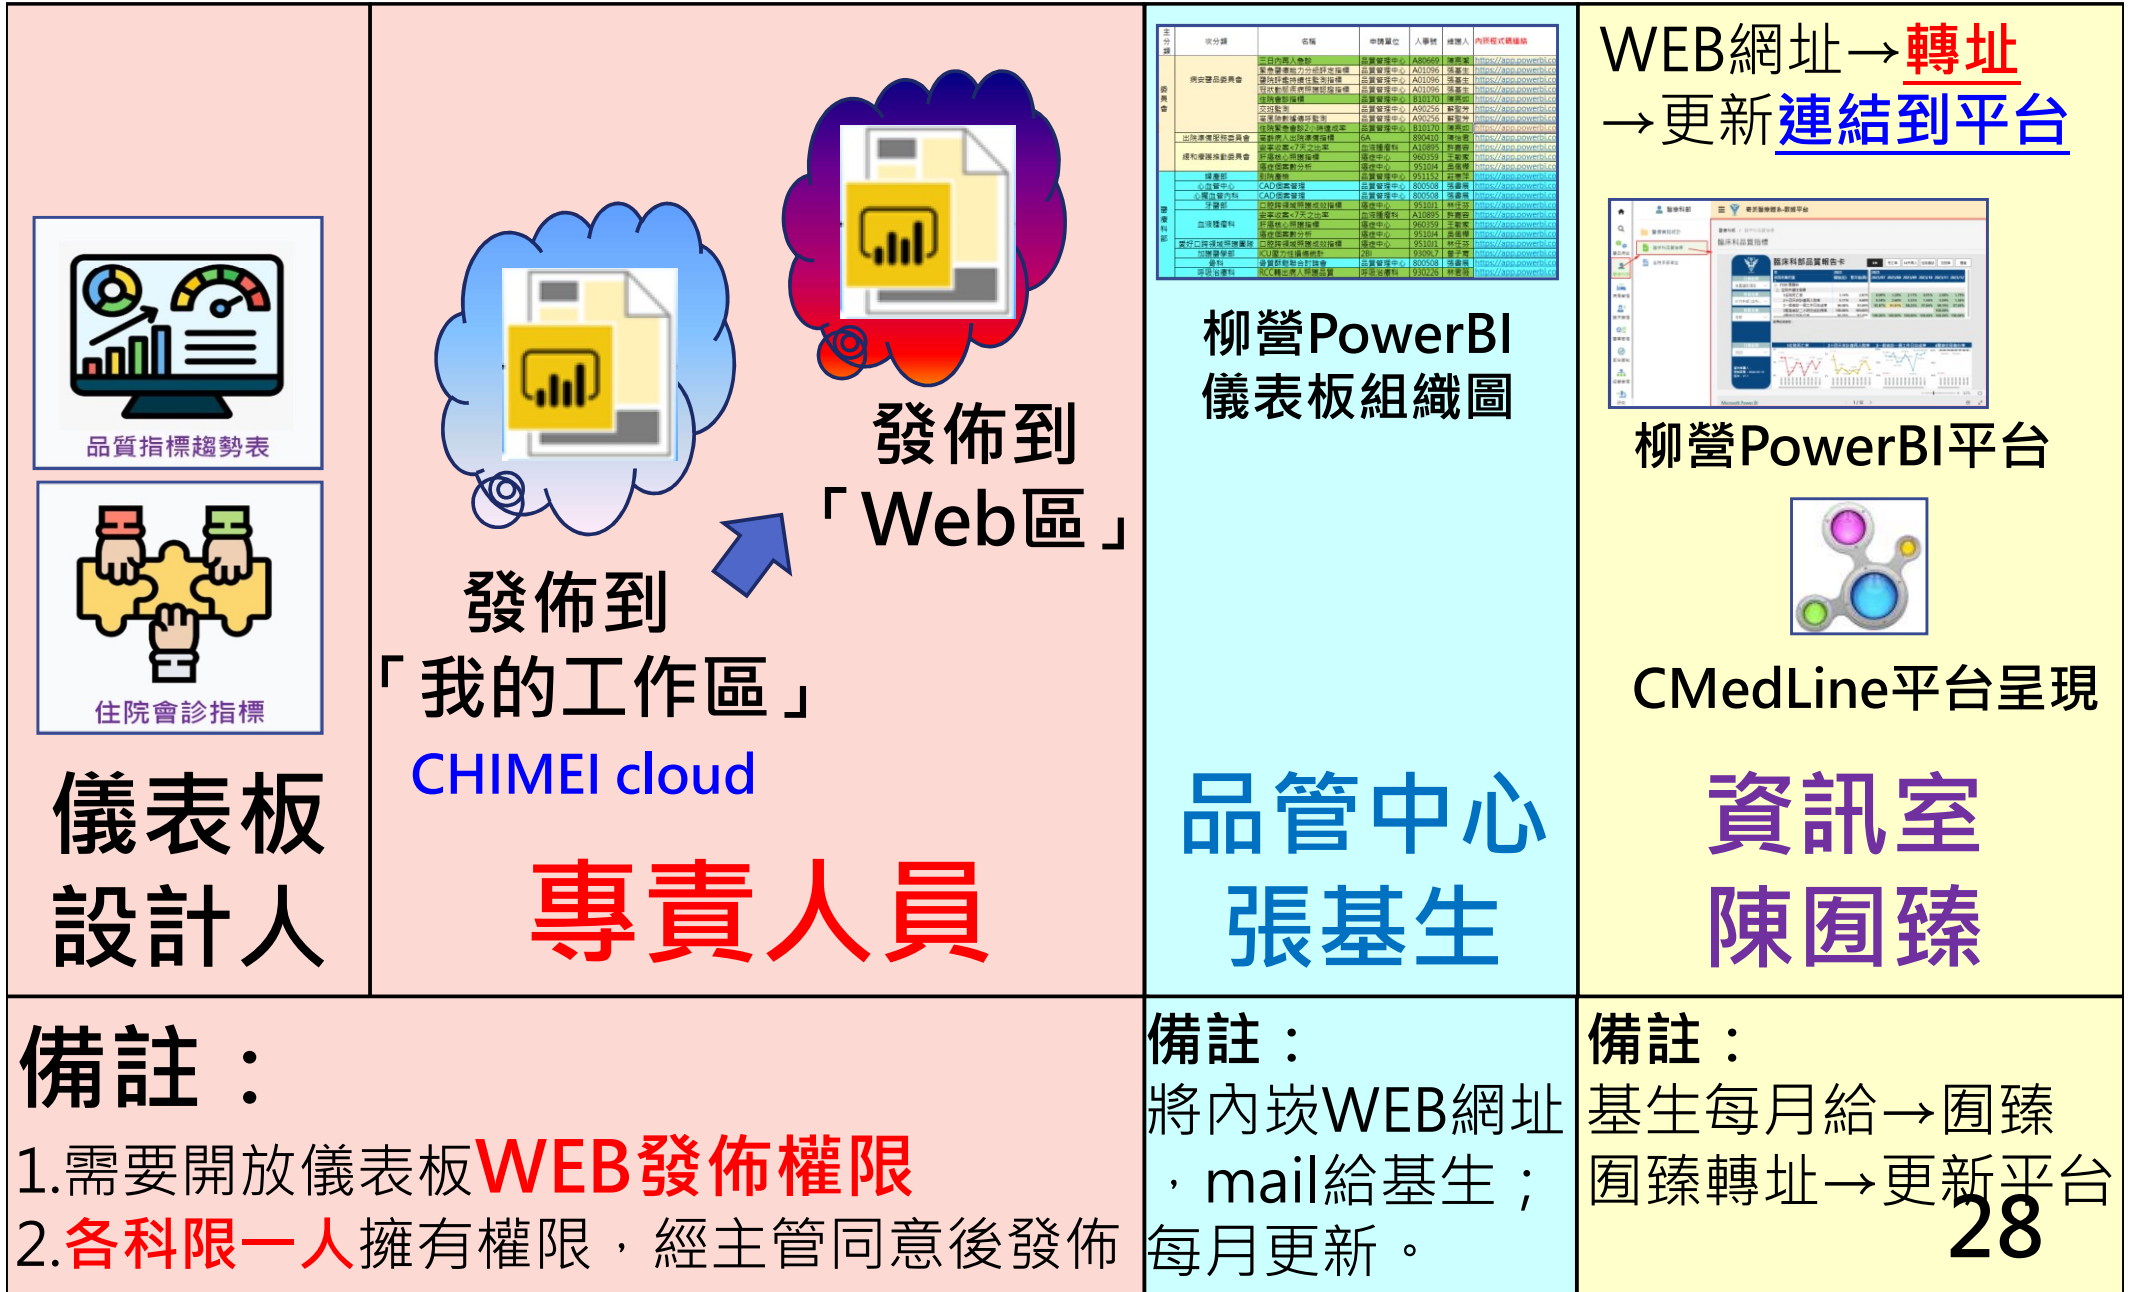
品質指標趨勢表

住院會診指標

儀表板設計人

發佈到「我的工作區」

CHIMEI cloud

發佈到「Web區」

專責人員

柳營PowerBI儀表板組織圖

品管中心
張基生

WEB網址→轉址
→更新連結到平台

柳營PowerBI平台

CMedLine平台呈現

資訊室
陳囿臻

備註：
1.需要開放儀表板WEB發佈權限
2.各科限一人擁有權限，經主管同意後發佈

備註：
將內崁WEB網址，mail給基生；每月更新。

備註：
基生每月給→囿臻
囿臻轉址→更新平台

28